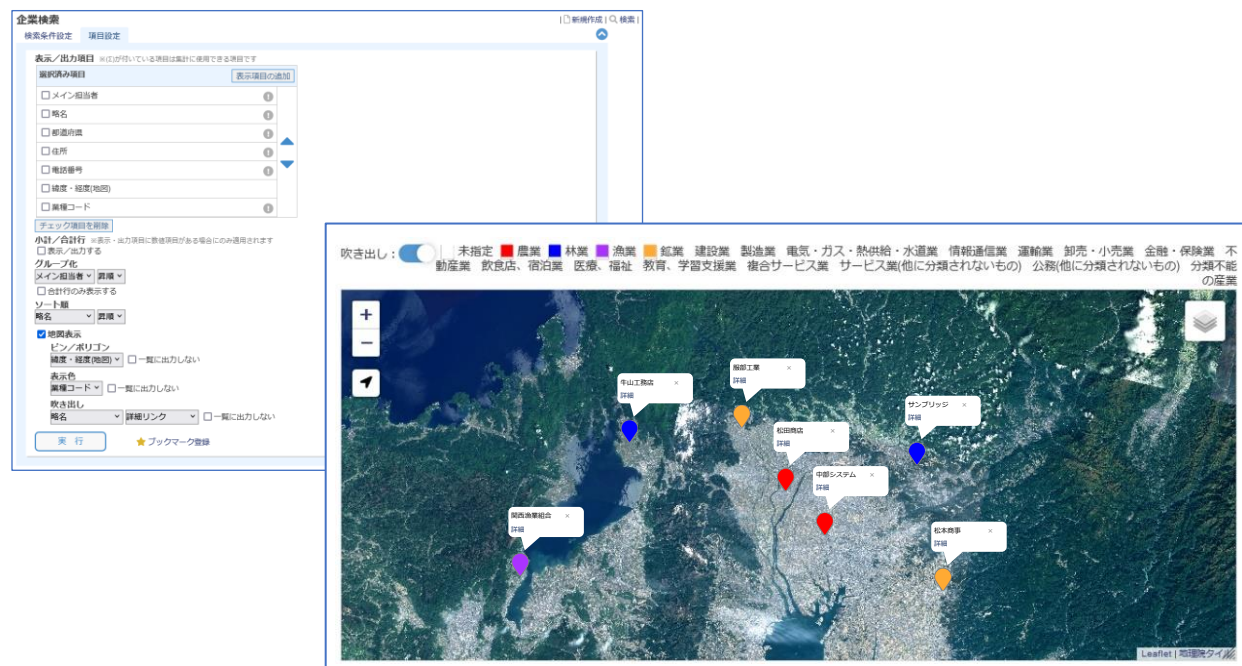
企業検索

| 新規作成 | 検索 |

検索条件設定　項目設定

表示／出力項目 ※(i)が付いている項目は集計に使用できる項目です

選択済み項目　表示項目の追加

メイン担当者
略名
都道府県
住所
電話番号
緯度・経度(地図)
業種コード

チェック項目を削除

小計／合計行 ※表示・出力項目に数値項目がある場合にのみ適用されます
表示／出力する

グループ化
メイン担当者　昇順
合計行のみ表示する

ソート順
略名　昇順

地図表示
ピン／ポリゴン
緯度・経度(地図)　一覧に出力しない
表示色
業種コード　一覧に出力しない
吹き出し
略名　詳細リンク　一覧に出力しない

実　行　ブックマーク登録

吹き出し：　未指定　農業　林業　漁業　鉱業　建設業　製造業　電気・ガス・熱供給・水道業　情報通信業　運輸業　卸売・小売業　金融・保険業　不動産業　飲食店、宿泊業　医療、福祉　教育、学習支援業　複合サービス業　サービス業(他に分類されないもの)　公務(他に分類されないもの)　分類不能の産業

+
−

牛山工務店 ×
詳細

服部工業 ×
詳細

サンブリッジ ×
詳細

松田商店 ×
詳細

中部システム ×
詳細

関西漁業組合 ×
詳細

松本商事 ×
詳細

Leaflet | 地理院タイル